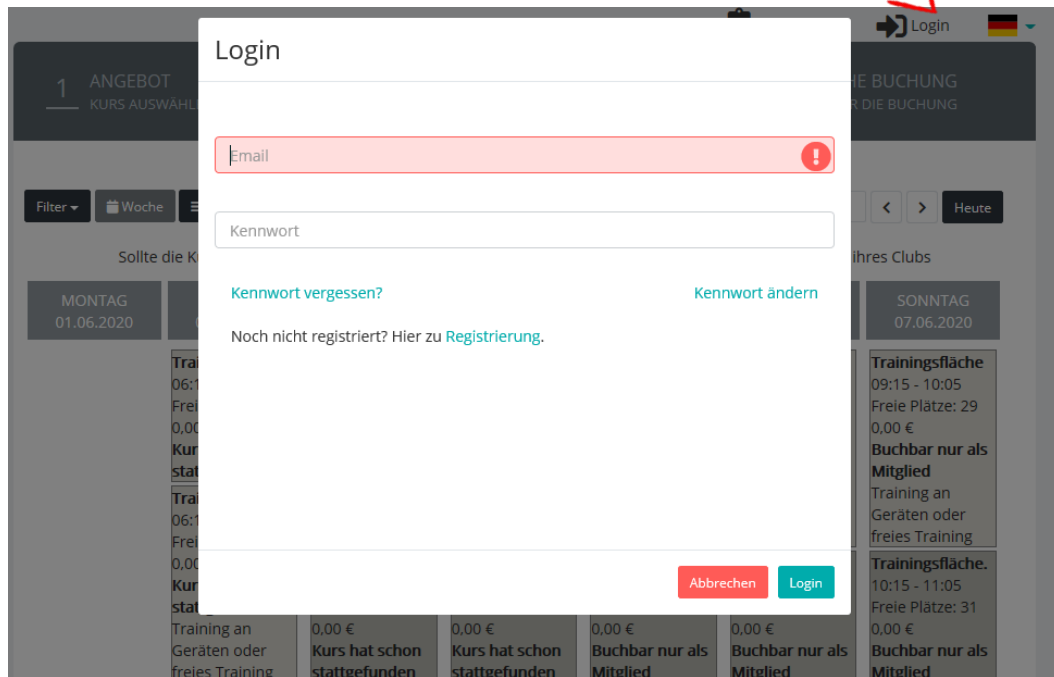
Login

1 ANGEBOT
KURS AUSWÄHL

HE BUCHUNG
R DIE BUCHUNG

Filter
Woche

Heute

Sollte die K

ihres Clubs

MONTAG
01.06.2020

SONNTAG
07.06.2020

Login

Email

Kennwort

Kennwort vergessen?

Kennwort ändern

Noch nicht registriert? Hier zu Registrierung.

Abbrechen

Login

Trai
06:1
Freie
0,00
Kur
statt

Trai
06:1
Freie
0,00
Kur
statt
Training an Geräten oder freies Training

0,00 €
Kurs hat schon stattgefunden

0,00 €
Kurs hat schon stattgefunden

0,00 €
Buchbar nur als Mitglied

0,00 €
Buchbar nur als Mitglied

Trainingsfläche
09:15 - 10:05
Freie Plätze: 29
0,00 €
Buchbar nur als Mitglied
Training an Geräten oder freies Training

Trainingsfläche.
10:15 - 11:05
Freie Plätze: 31
0,00 €
Buchbar nur als Mitglied